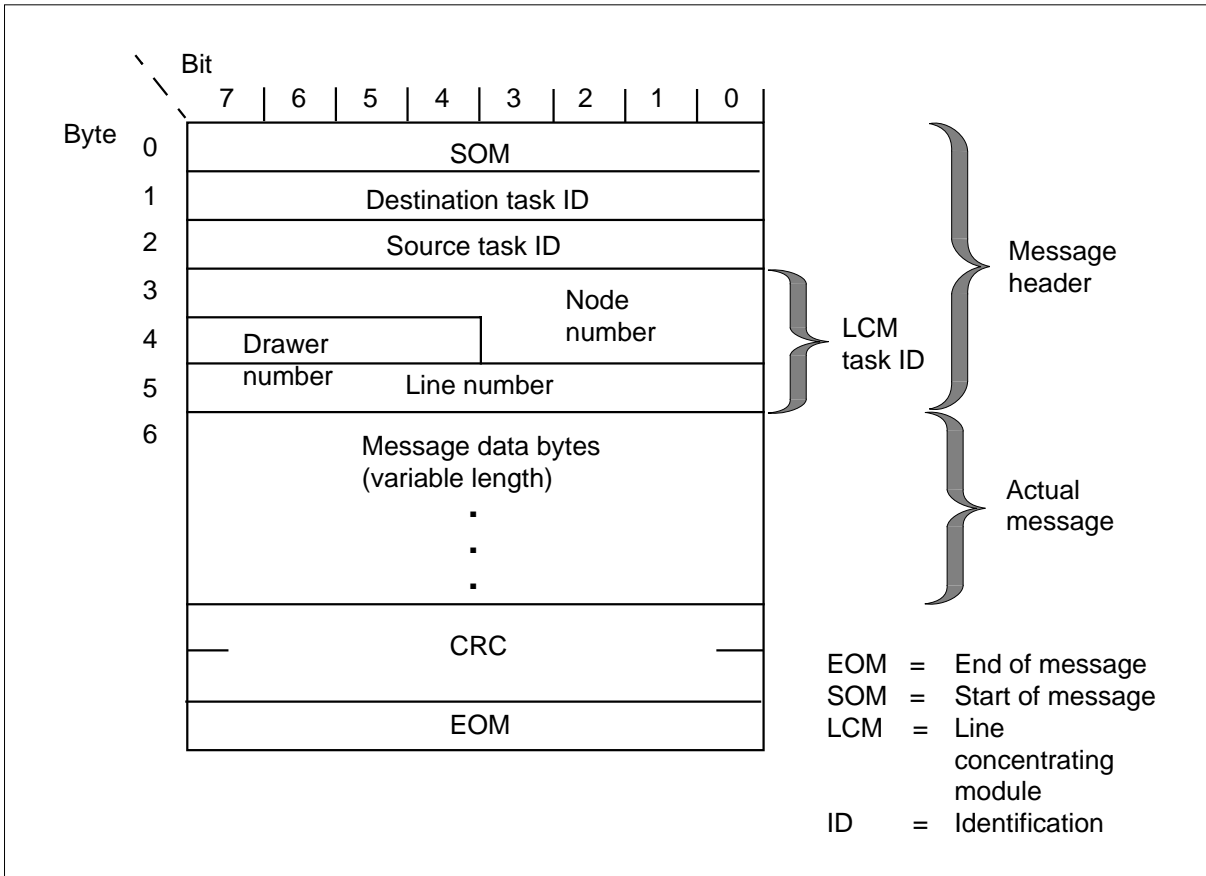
Bit

7 | 6 | 5 | 4 | 3 | 2 | 1 | 0

Byte

0 SOM

1 Destination task ID

2 Source task ID

3

4 Node number

Drawer number

5 Line number

6 Message data bytes (variable length)

.
.
.

CRC

EOM

LCM task ID

Message header

Actual message

EOM = End of message
SOM = Start of message
LCM = Line concentrating module
ID = Identification